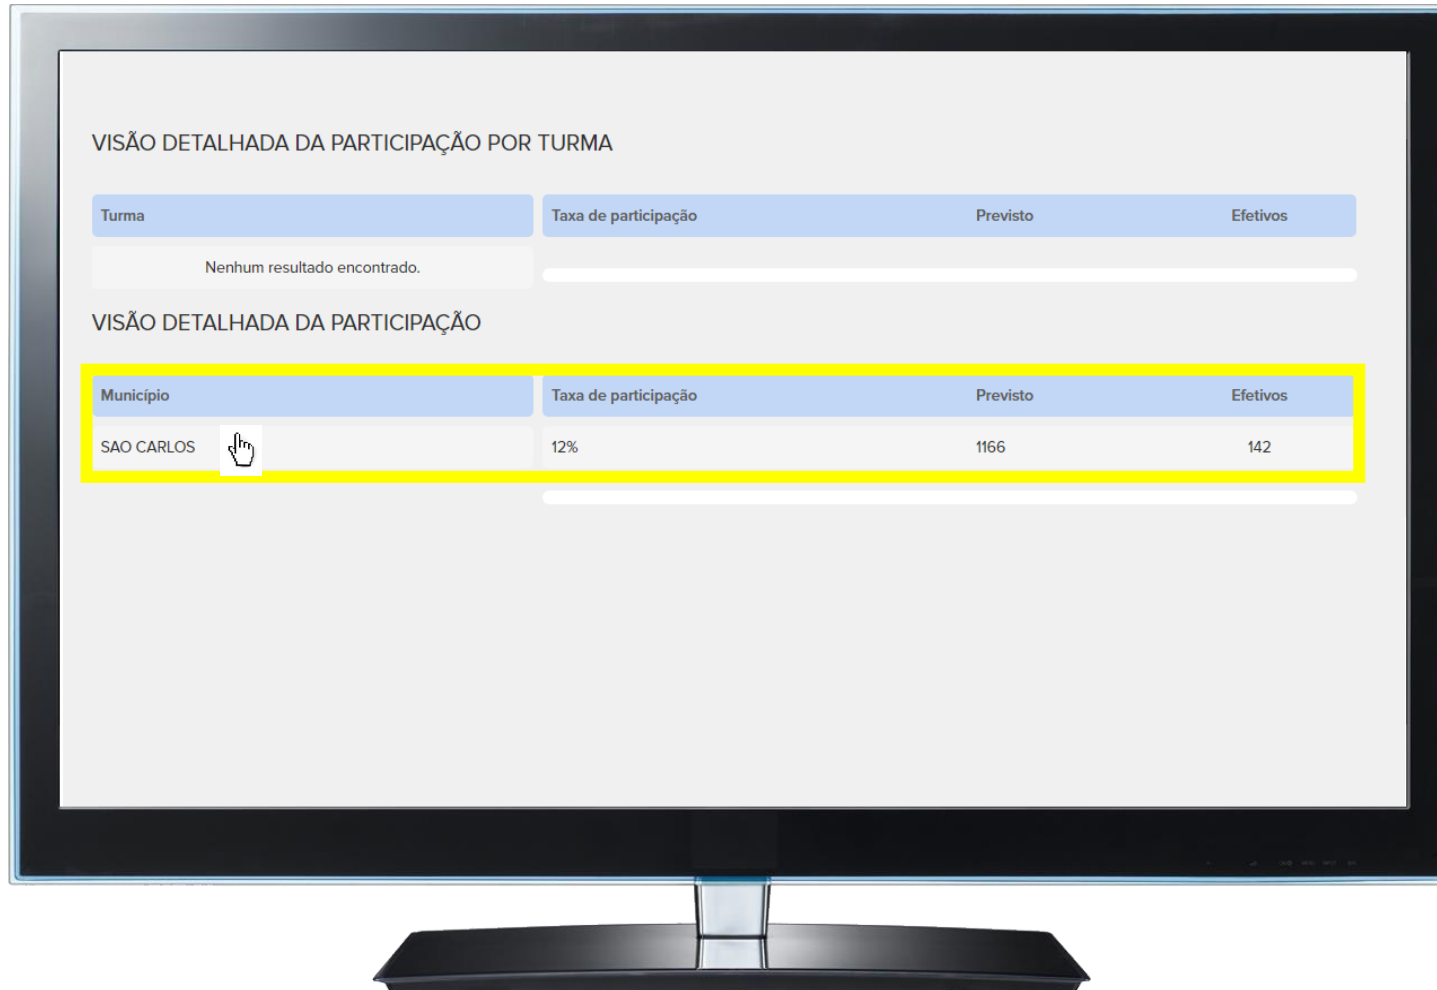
VISÃO DETALHADA DA PARTICIPAÇÃO POR TURMA

| Turma | Taxa de participação | Previsto | Efetivos |
|---|---|---|---|
| Nenhum resultado encontrado. | | | |

VISÃO DETALHADA DA PARTICIPAÇÃO

| Município | Taxa de participação | Previsto | Efetivos |
|---|---|---|---|
| SAO CARLOS | 12% | 1166 | 142 |